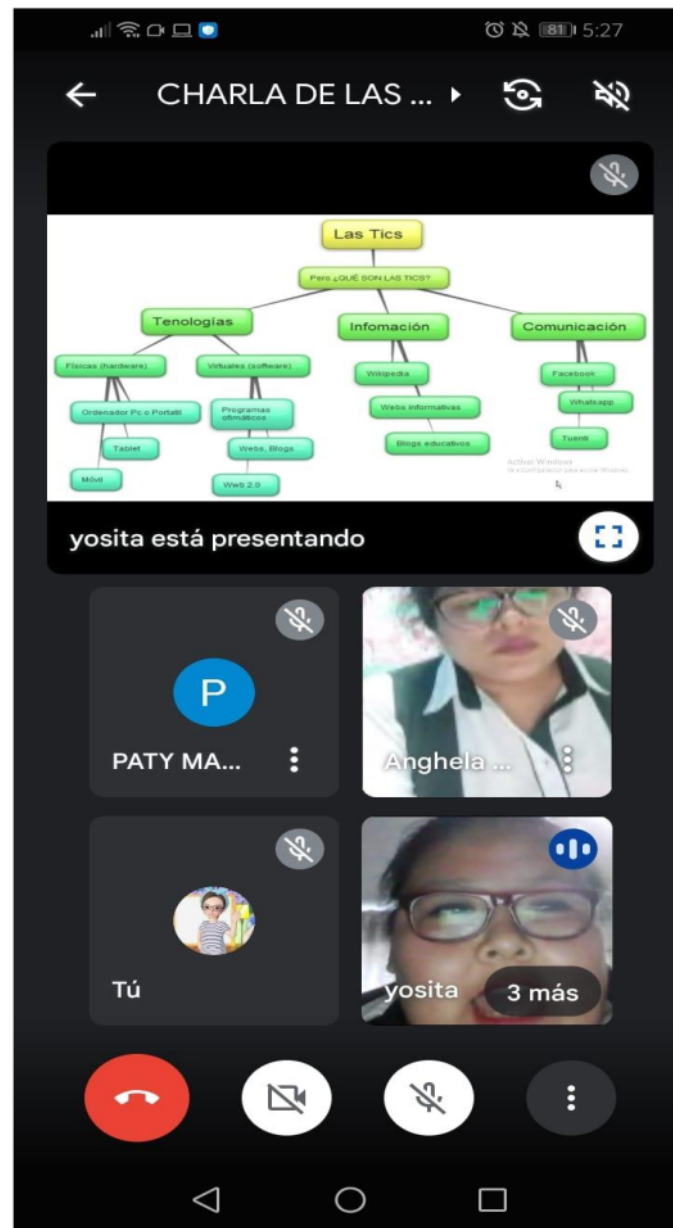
81 5:27

CHARLA DE LAS ...

Las Tics

Pero ¿QUÉ SON LAS TICS?

Tenologías

Infomación

Comunicación

Físicas (hardware)

Virtuales (software)

Ordenador Pc o Portatil

Programas ofimáticos

Tablet

Webs, Blogs

Móvil

Wwb 2.0

Wikipedia

Webs informativas

Blogs educativos

Facebook

Whatsapp

Tuenti

Activar Windows
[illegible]

yosita está presentando

P

PATY MA...

Anghela ...

Tú

yosita

3 más